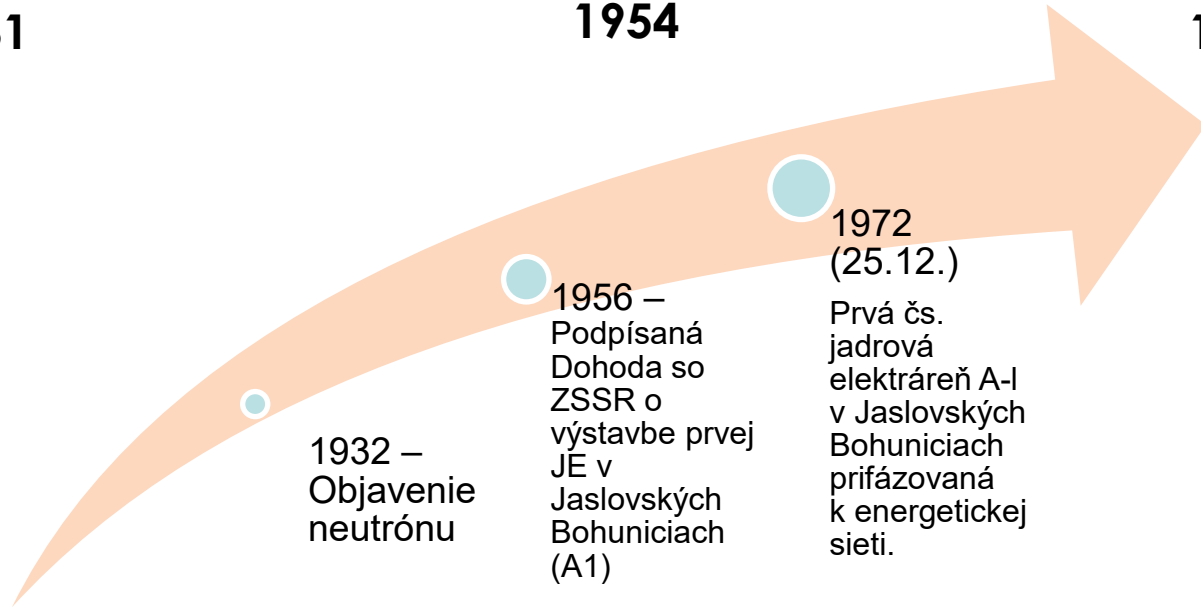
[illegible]1

1954

1

1932 – Objavenie neutrónu

1956 – Podpísaná Dohoda so ZSSR o výstavbe prvej JE v Jaslovských Bohuniciach (A1)

1972 (25.12.)

Prvá čs. jadrová elektráreň A-I v Jaslovských Bohuniciach prifázovaná k energetickej sieti.